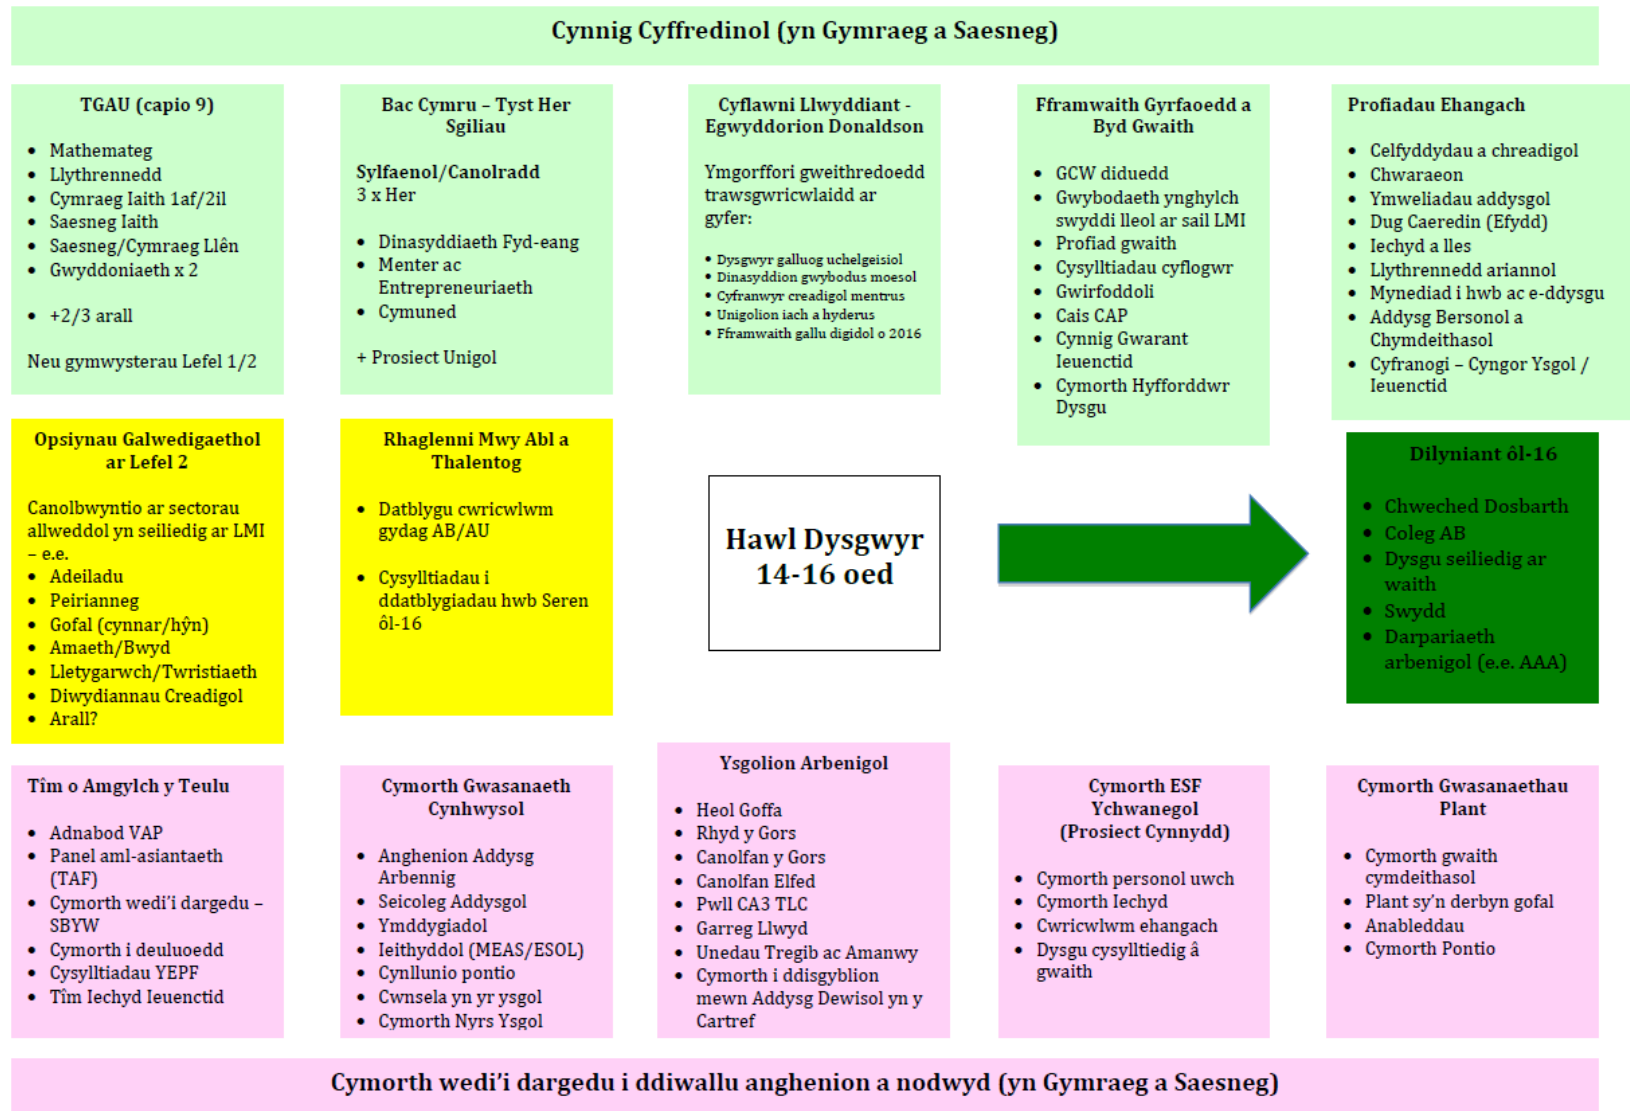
Cynnig Cyffredinol (yn Gymraeg a Saesneg)

TGAU (capio 9)

- Mathemateg
- Llythrennedd
- Cymraeg Iaith 1af/2il
- Saesneg Iaith
- Saesneg/Cymraeg Llên
- Gwyddoniaeth x 2

- +2/3 arall

Neu gymwysterau Lefel 1/2

Bac Cymru – Tyst Her Sgiliau

Sylfaenol/Canolradd
3 x Her

- Dinasyddiaeth Fyd-eang
- Menter ac Entrepreneuriaeth
- Cymuned

+ Prosiect Unigol

Cyflawni Llwyddiant - Egwyddorion Donaldson

Ymgorffori gweithredoedd trawsgwricwlaidd ar gyfer:

- Dysgwyr galluog uchelgeisiol
- Dinasyddion gwybodus moesol
- Cyfranwyr creadigol mentrus
- Unigolion iach a hyderus
- Fframwaith gallu digidol o 2016

Fframwaith Gyrfaoedd a Byd Gwaith

- GCW diduedd
- Gwybodaeth ynghylch swyddi lleol ar sail LMI
- Profiad gwaith
- Cysylltiadau cyflogwr
- Gwirfoddoli
- Cais CAP
- Cynnig Gwarant Ieuenctid
- Cymorth Hyfforddwr Dysgu

Profiadau Ehangach

- Celfyddydau a chreadigol
- Chwaraeon
- Ymweliadau addysgol
- Dug Caeredin (Efydd)
- Iechyd a lles
- Llythrennedd ariannol
- Mynediad i hwb ac e-ddysgu
- Addysg Bersonol a Chymdeithasol
- Cyfranogi – Cyngor Ysgol / Ieuenctid

Opsiynau Galwedigaethol ar Lefel 2

Canolbwyntio ar sectorau allweddol yn seiliedig ar LMI – e.e.
- Adeiladu
- Peirianneg
- Gofal (cynnar/hŷn)
- Amaeth/Bwyd
- Lletygarwch/Twristiaeth
- Diwydiannau Creadigol
- Arall?

Rhaglenni Mwy Abl a Thalentog

- Datblygu cwricwlwm gydag AB/AU

- Cysylltiadau i ddatblygiadau hwb Seren ôl-16

Hawl Dysgwyr 14-16 oed

Dilyniant ôl-16

- Chweched Dosbarth
- Coleg AB
- Dysgu seiliedig ar waith
- Swydd
- Darpariaeth arbenigol (e.e. AAA)

Tîm o Amgylch y Teulu

- Adnabod VAP
- Panel aml-asiantaeth (TAF)
- Cymorth wedi'i dargedu – SBYW
- Cymorth i deuluoedd
- Cysylltiadau YEPF
- Tîm Iechyd Ieuenctid

Cymorth Gwasanaeth Cynhwysol

- Anghenion Addysg Arbennig
- Seicoleg Addysgol
- Ymddygiadol
- Ieithyddol (MEAS/ESOL)
- Cynllunio pontio
- Cwnsela yn yr ysgol
- Cymorth Nyrs Ysgol

Ysgolion Arbenigol

- Heol Goffa
- Rhyd y Gors
- Canolfan y Gors
- Canolfan Elfed
- Pwll CA3 TLC
- Garreg Llwyd
- Unedau Tregib ac Amanwy
- Cymorth i ddisgyblion mewn Addysg Dewisol yn y Cartref

Cymorth ESF Ychwanegol (Prosiect Cynnydd)

- Cymorth personol uwch
- Cymorth Iechyd
- Cwricwlwm ehangach
- Dysgu cysylltiedig â gwaith

Cymorth Gwasanaethau Plant

- Cymorth gwaith cymdeithasol
- Plant sy'n derbyn gofal
- Anableddau
- Cymorth Pontio

Cymorth wedi'i dargedu i ddiwallu anghenion a nodwyd (yn Gymraeg a Saesneg)